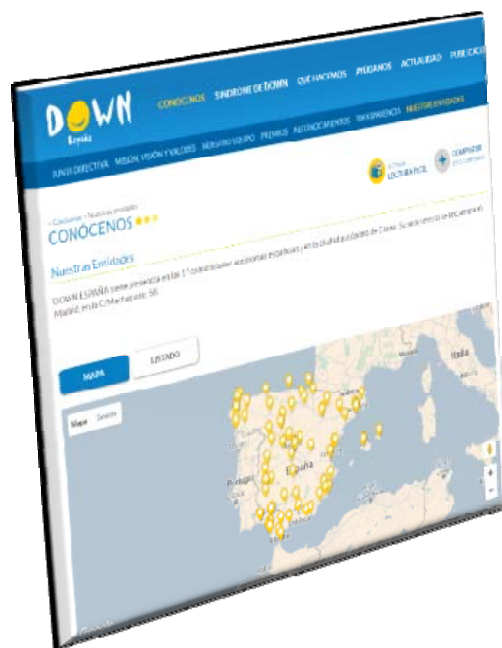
DOWN
España

CONÓCENOS SÍNDROME DE DOWN QUÉ HACEMOS PROYECTOS ACTUALIDAD PUBLICACIONES

JUNTA DIRECTIVA MISIÓN, VISIÓN Y VALORES NUESTRO EQUIPO PREMIOS RECONOCIMIENTOS TRANSPARENCIA NUESTRAS ENTIDADES

LECTURA FÁCIL
COMPARTIR

» Conócenos » Nuestras entidades

CONÓCENOS

Nuestras Entidades

DOWN ESPAÑA tiene presencia en las 17 comunidades autónomas españolas y en la ciudad autónoma de Ceuta. Su sede central se encuentra en Madrid, en la C/ Machaquito, 58.

MAPA LISTADO

Mapa Satélite

Portugal
España
Italia